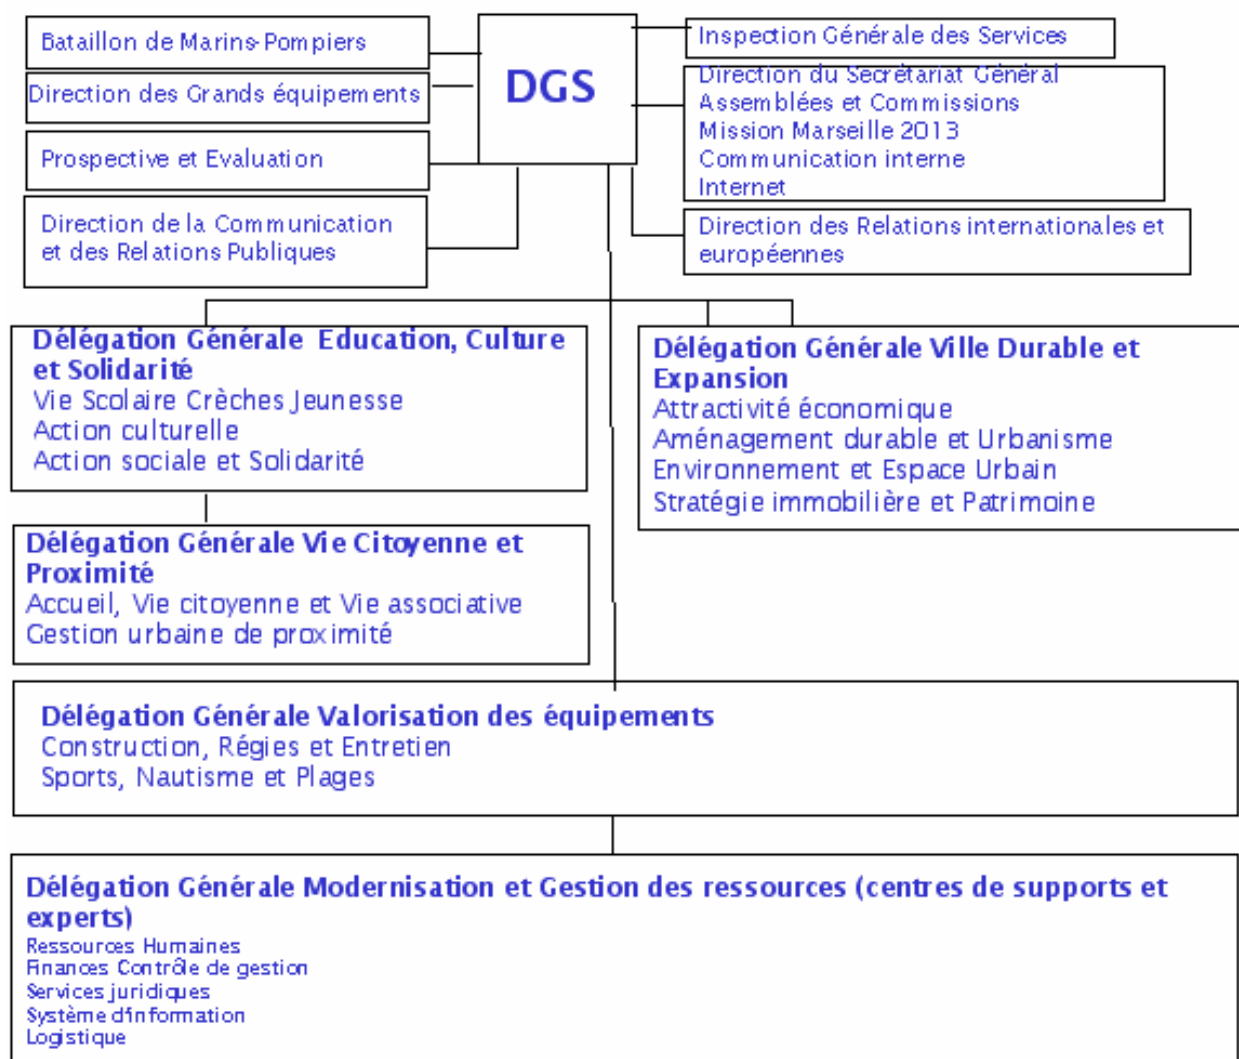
Bataillon de Marins-Pompiers

Direction des Grands équipements

Prospective et Evaluation

Direction de la Communication et des Relations Publiques

DGS

Inspection Générale des Services

Direction du Secrétariat Général
Assemblées et Commissions
Mission Marseille 2013
Communication interne
Internet

Direction des Relations internationales et européennes

Délégation Générale Education, Culture et Solidarité
Vie Scolaire Crèches Jeunesse
Action culturelle
Action sociale et Solidarité

Délégation Générale Ville Durable et Expansion
Attractivité économique
Aménagement durable et Urbanisme
Environnement et Espace Urbain
Stratégie immobilière et Patrimoine

Délégation Générale Vie Citoyenne et Proximité
Accueil, Vie citoyenne et Vie associative
Gestion urbaine de proximité

Délégation Générale Valorisation des équipements
Construction, Régies et Entretien
Sports, Nautisme et Plages

Délégation Générale Modernisation et Gestion des ressources (centres de supports et experts)
Ressources Humaines
Finances Contrôle de gestion
Services juridiques
Système d'information
Logistique